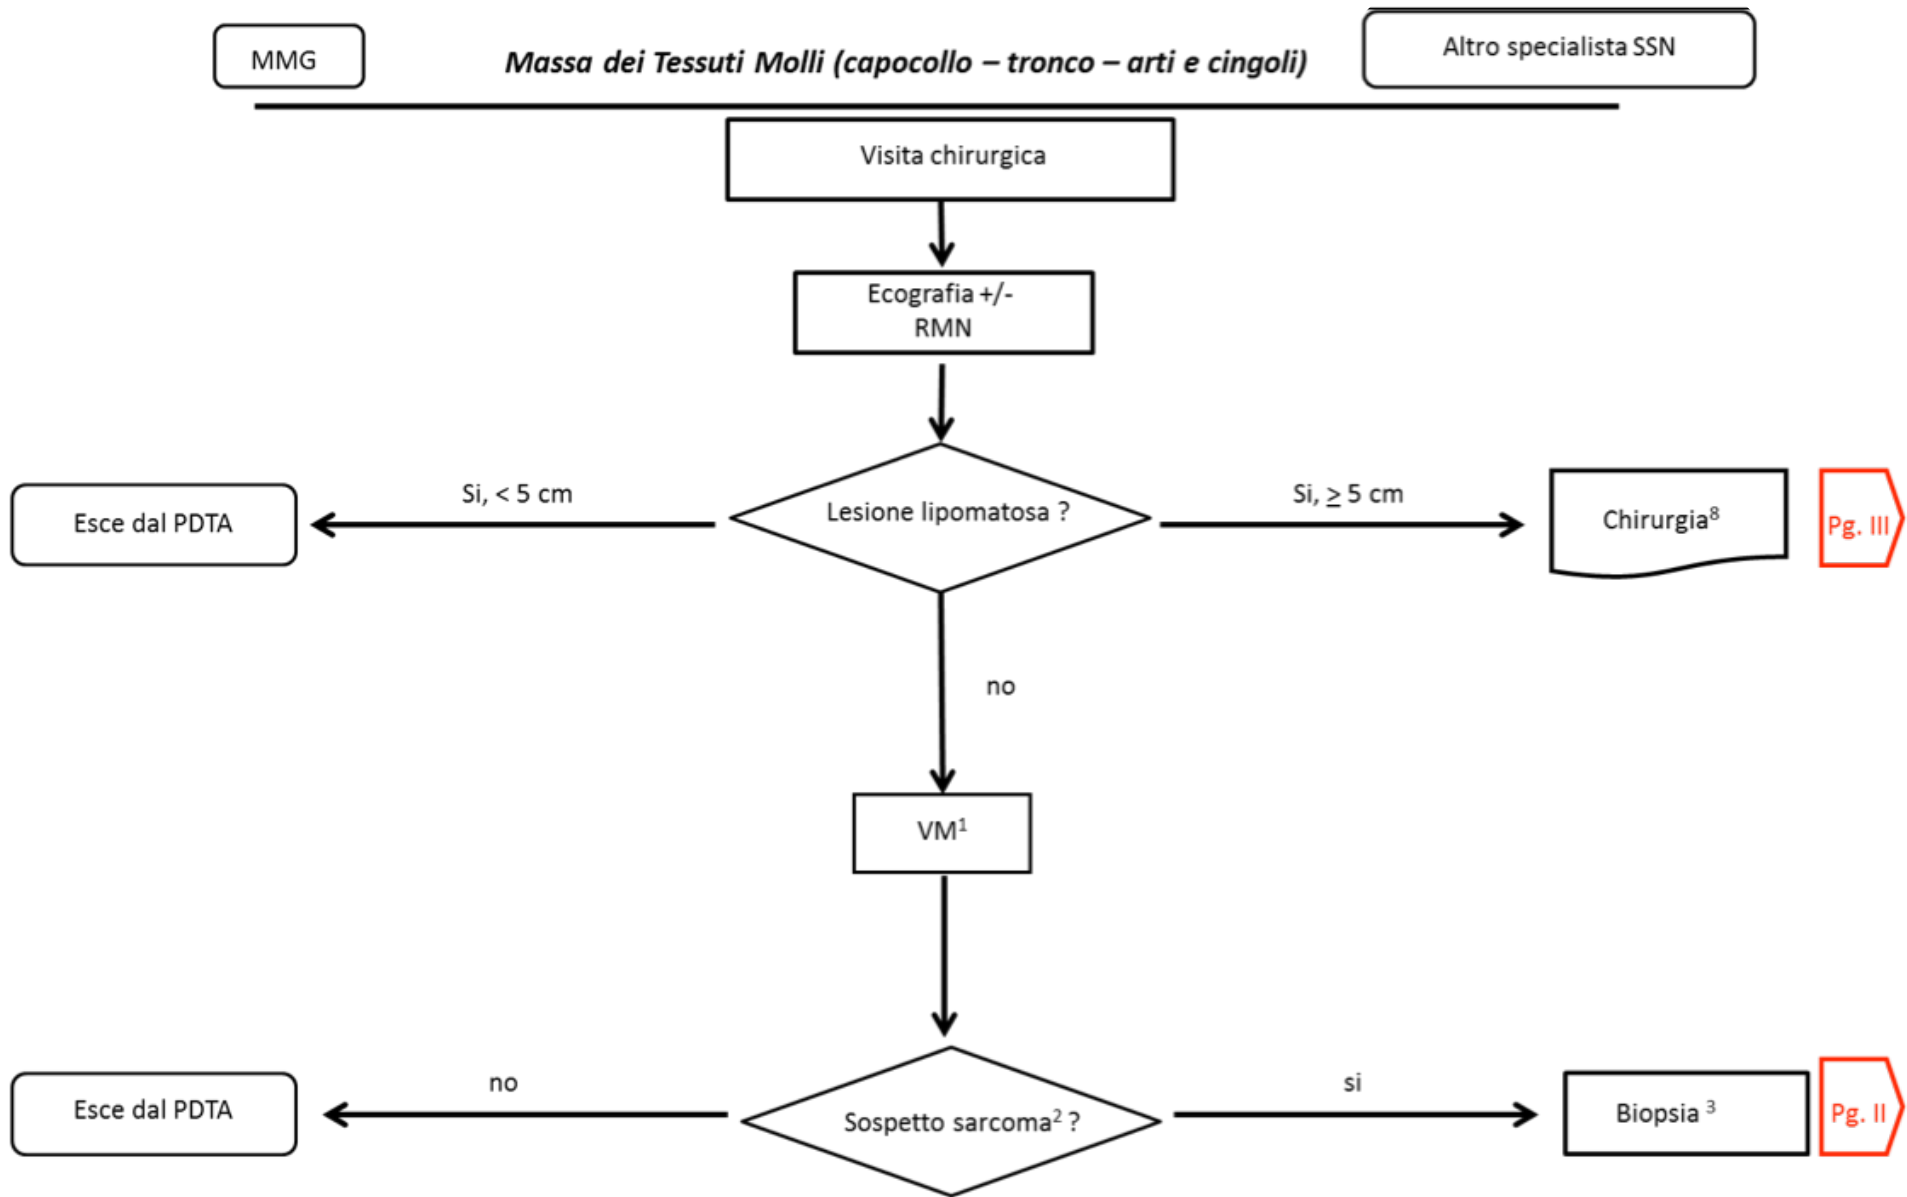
MMG

Massa dei Tessuti Molli (capocollo – tronco – arti e cingoli)

Altro specialista SSN

Visita chirurgica

Ecografia +/- RMN

Si, < 5 cm

Esce dal PDTA

Lesione lipomatosa ?

Si, $\geq$ 5 cm

Chirurgia$^8$

Pg. III

no

VM$^1$

no

Esce dal PDTA

Sospetto sarcoma$^2$ ?

si

Biopsia $^3$

Pg. II